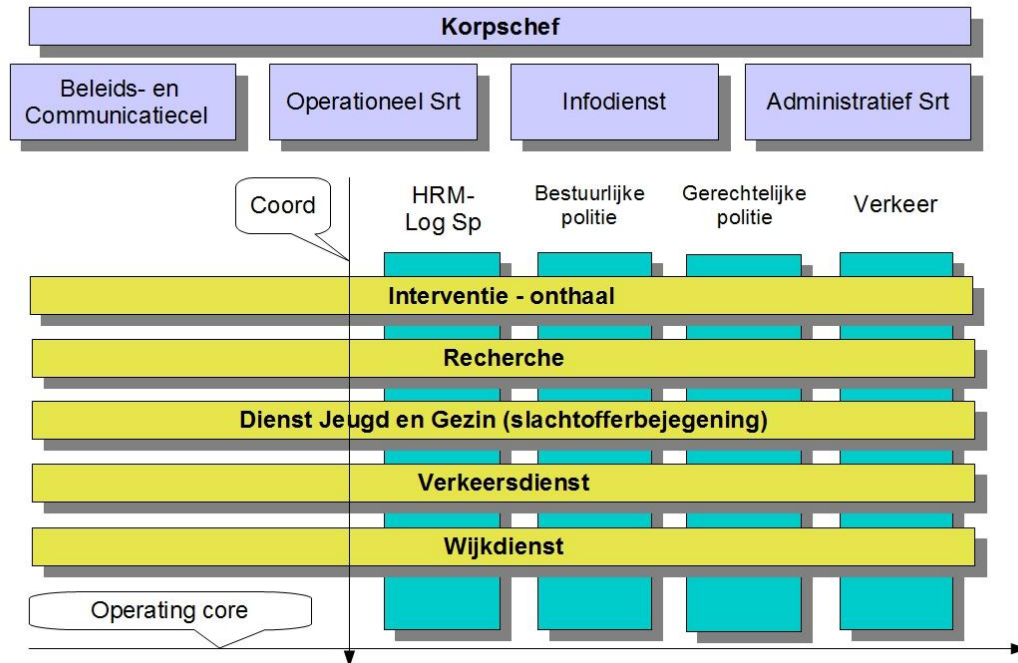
Korpschef

Beleids- en Communicatiecel

Operationeel Srt

Infodienst

Administratief Srt

Coord

HRM-Log Sp

Bestuurlijke politie

Gerechtelijke politie

Verkeer

Interventie - onthaal

Recherche

Dienst Jeugd en Gezin (slachtofferbejegening)

Verkeersdienst

Wijkdienst

Operating core